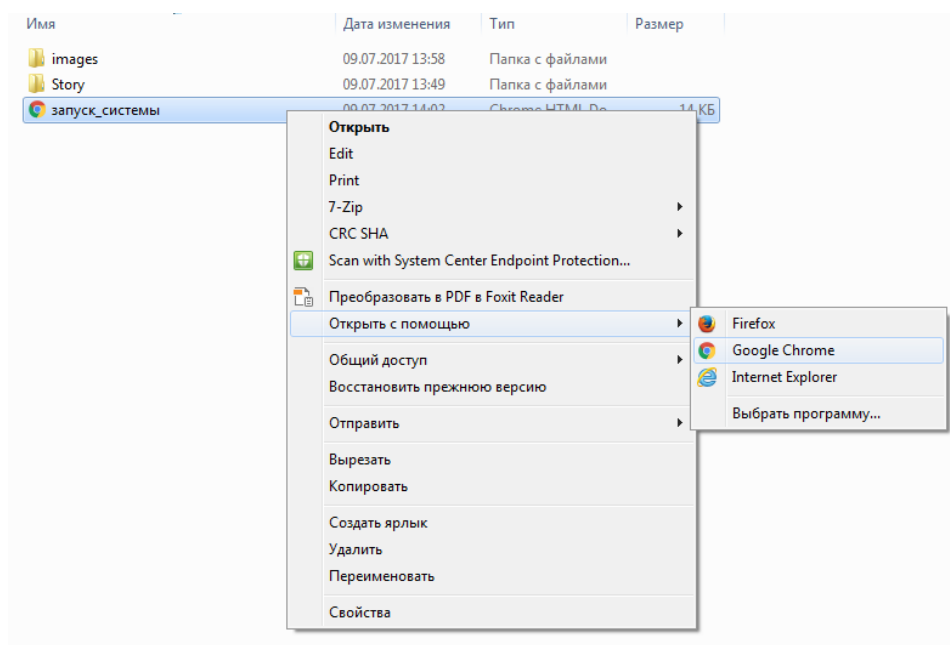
| Имя | Дата изменения | Тип | Размер |
|---|---|---|---|
| images | 09.07.2017 13:58 | Папка с файлами | |
| Story | 09.07.2017 13:49 | Папка с файлами | |
| запуск_системы | 09.07.2017 14:02 | Chrome HTML Do... | 14 КБ |

Открыть
Edit
Print
7-Zip
CRC SHA
Scan with System Center Endpoint Protection...
Преобразовать в PDF в Foxit Reader
Открыть с помощью
Общий доступ
Восстановить прежнюю версию
Отправить
Вырезать
Копировать
Создать ярлык
Удалить
Переименовать
Свойства

Firefox
Google Chrome
Internet Explorer
Выбрать программу...